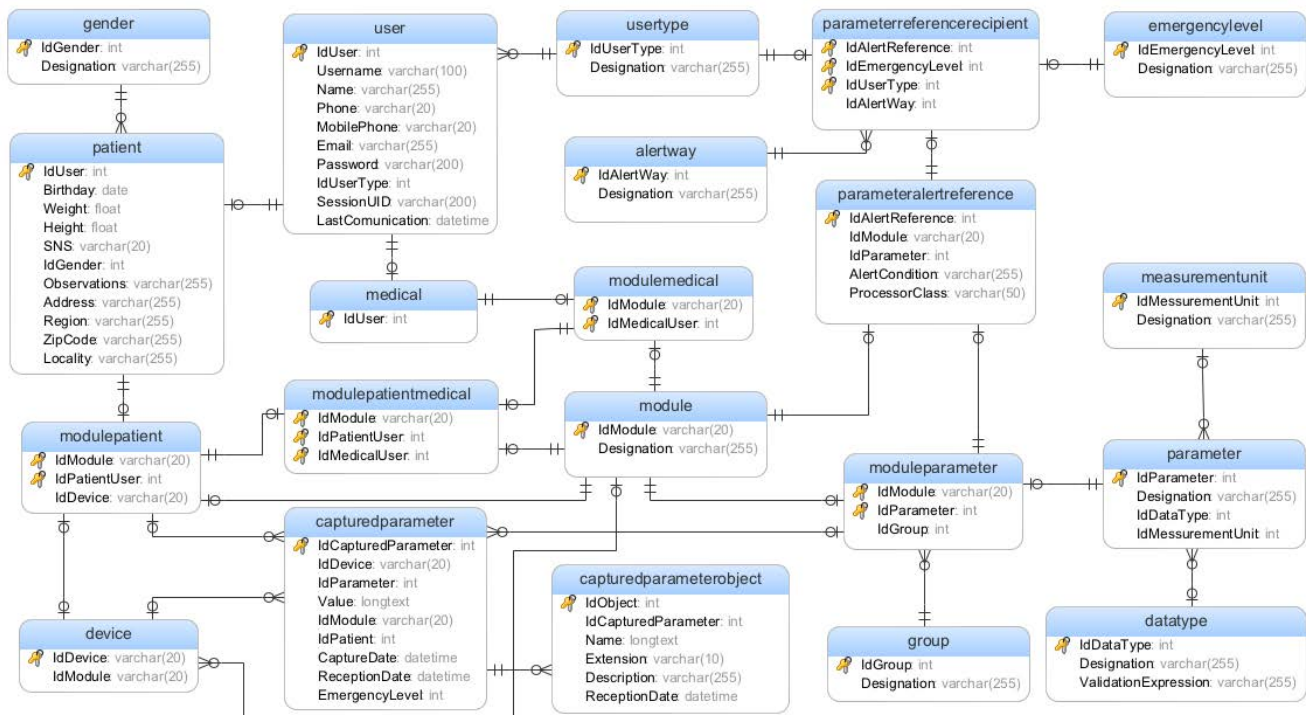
gender
IdGender: int
Designation: varchar(255)

user
IdUser: int
Username: varchar(100)
Name: varchar(255)
Phone: varchar(20)
MobilePhone: varchar(20)
Email: varchar(255)
Password: varchar(200)
IdUserType: int
SessionUID: varchar(200)
LastComunication: datetime

usertype
IdUserType: int
Designation: varchar(255)

parameterreferencerecipient
IdAlertReference: int
IdEmergencyLevel: int
IdUserType: int
IdAlertWay: int

emergencylevel
IdEmergencyLevel: int
Designation: varchar(255)

patient
IdUser: int
Birthday: date
Weight: float
Height: float
SNS: varchar(20)
IdGender: int
Observations: varchar(255)
Address: varchar(255)
Region: varchar(255)
ZipCode: varchar(255)
Locality: varchar(255)

alertway
IdAlertWay: int
Designation: varchar(255)

parameteralertreference
IdAlertReference: int
IdModule: varchar(20)
IdParameter: int
AlertCondition: varchar(255)
ProcessorClass: varchar(50)

medical
IdUser: int

modulemedical
IdModule: varchar(20)
IdMedicalUser: int

measurementunit
IdMessurementUnit: int
Designation: varchar(255)

modulepatientmedical
IdModule: varchar(20)
IdPatientUser: int
IdMedicalUser: int

module
IdModule: varchar(20)
Designation: varchar(255)

modulepatient
IdModule: varchar(20)
IdPatientUser: int
IdDevice: varchar(20)

moduleparameter
IdModule: varchar(20)
IdParameter: int
IdGroup: int

parameter
IdParameter: int
Designation: varchar(255)
IdDataType: int
IdMessurementUnit: int

capturedparameter
IdCapturedParameter: int
IdDevice: varchar(20)
IdParameter: int
Value: longtext
IdModule: varchar(20)
IdPatient: int
CaptureDate: datetime
ReceptionDate: datetime
EmergencyLevel: int

capturedparameterobject
IdObject: int
IdCapturedParameter: int
Name: longtext
Extension: varchar(10)
Description: varchar(255)
ReceptionDate: datetime

device
IdDevice: varchar(20)
IdModule: varchar(20)

group
IdGroup: int
Designation: varchar(255)

datatype
IdDataType: int
Designation: varchar(255)
ValidationExpression: varchar(255)